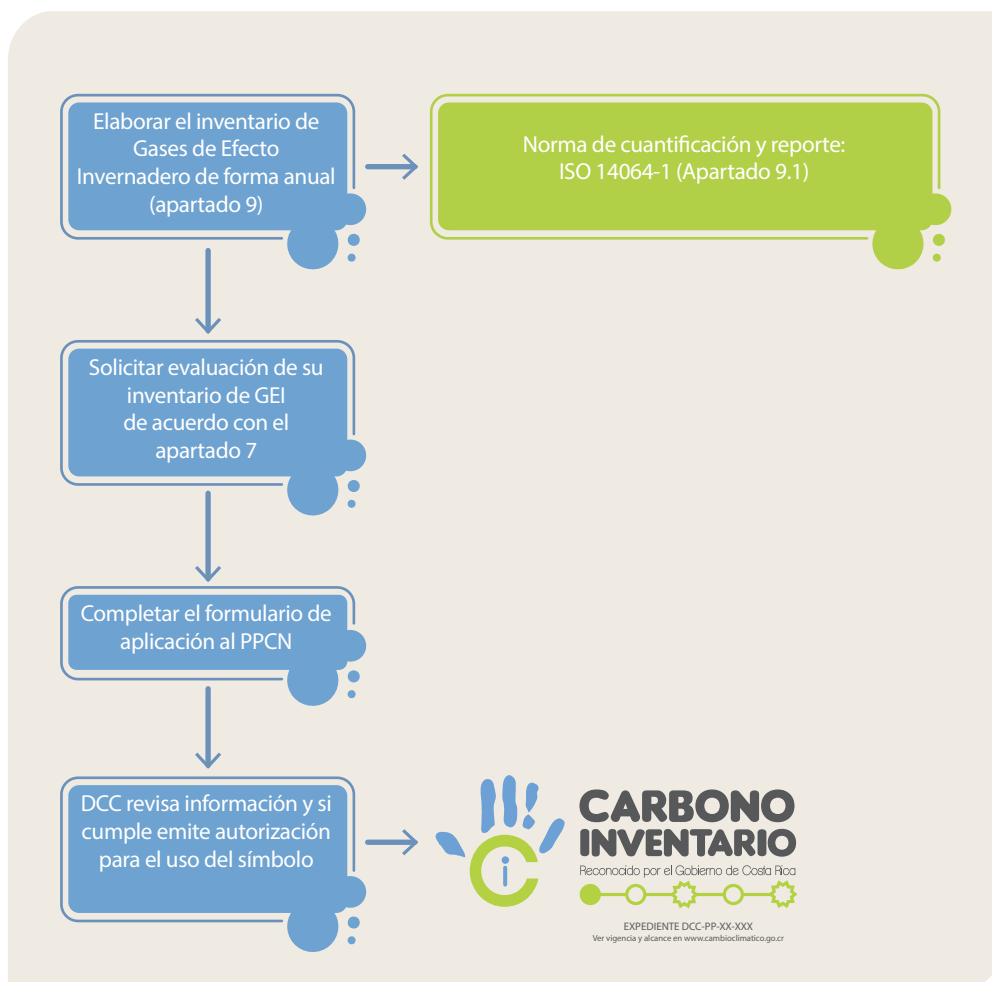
Elaborar el inventario de Gases de Efecto Invernadero de forma anual (apartado 9)

Norma de cuantificación y reporte: ISO 14064-1 (Apartado 9.1)

Solicitar evaluación de su inventario de GEI de acuerdo con el apartado 7

Completar el formulario de aplicación al PPCN

DCC revisa información y si cumple emite autorización para el uso del símbolo

CARBONO INVENTARIO
Reconocido por el Gobierno de Costa Rica
EXPEDIENTE DCC-PP-XX-XXX
Ver vigencia y alcance en www.cambioclimatico.go.cr